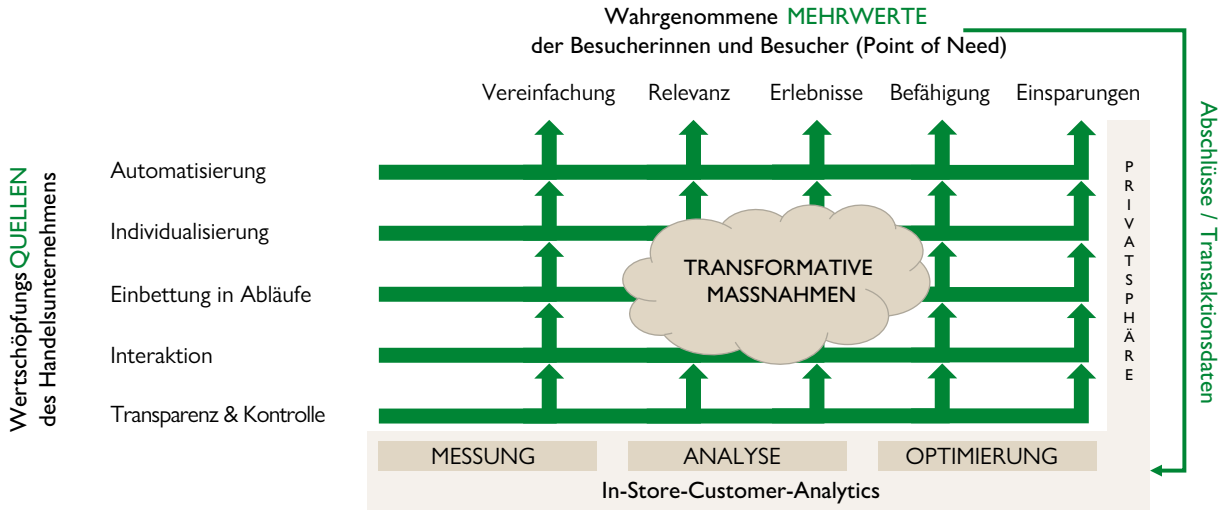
Wahrgenommene MEHRWERTE
der Besucherinnen und Besucher (Point of Need)

Vereinfachung Relevanz Erlebnisse Befähigung Einsparungen

Wertschöpfungs QUELLEN
des Handelsunternehmens

Automatisierung

Individualisierung

Einbettung in Abläufe

Interaktion

Transparenz & Kontrolle

TRANSFORMATIVE MASSNAHMEN

PRIVATSPHÄRE

Abschlüsse / Transaktionsdaten

MESSUNG ANALYSE OPTIMIERUNG

In-Store-Customer-Analytics